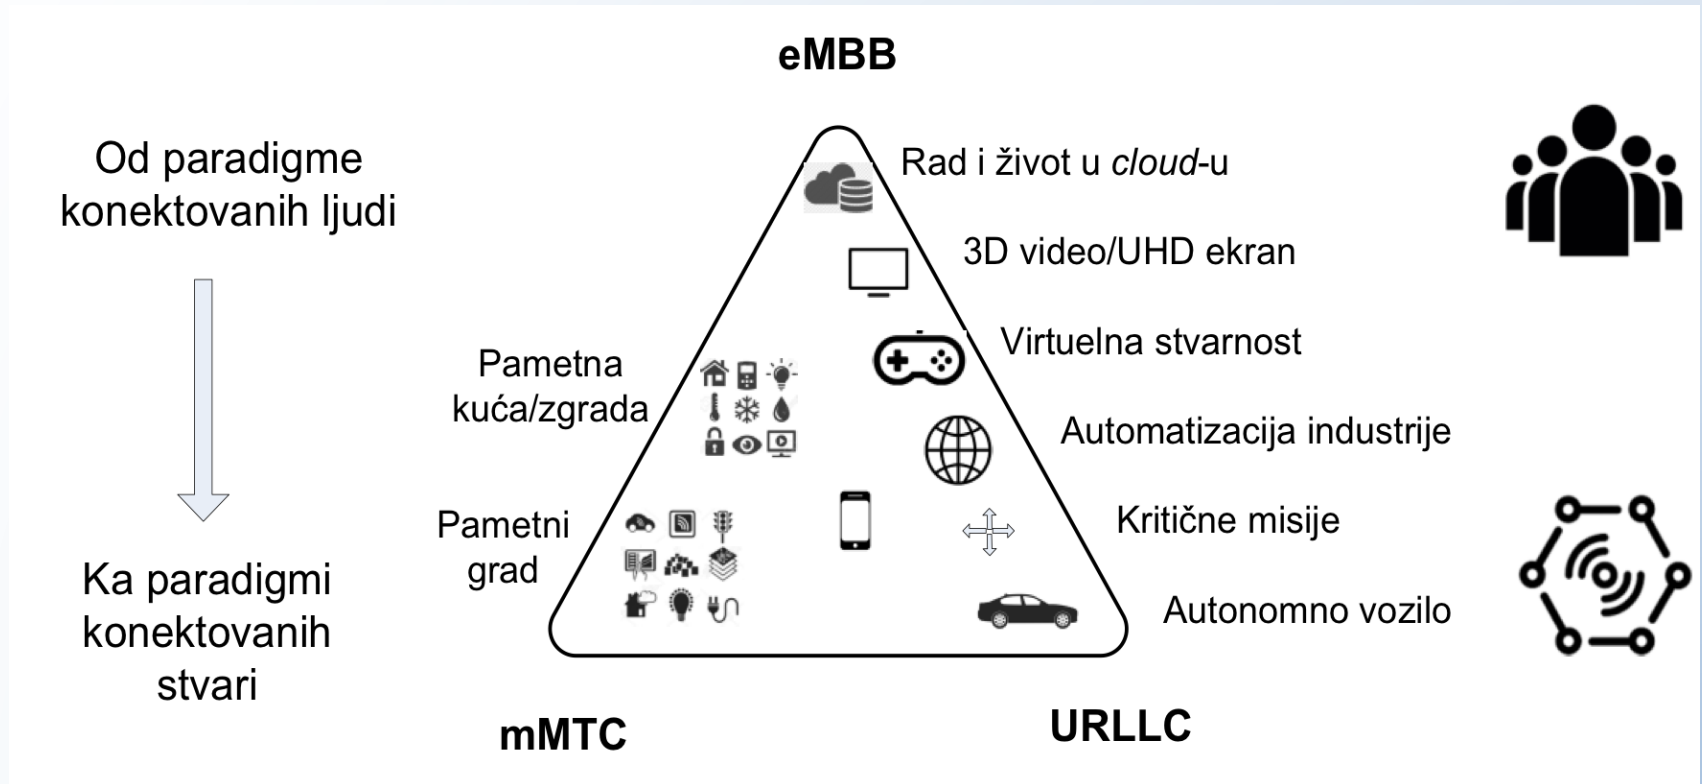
eMBB

Od paradigme konektovanih ljudi

Rad i život u cloud-u

3D video/UHD ekran

Virtuelna stvarnost

Pametna kuća/zgrada

Automatizacija industrije

Pametni grad

Kritične misije

Autonomno vozilo

Ka paradigmi konektovanih stvari

mMTC

URLLC